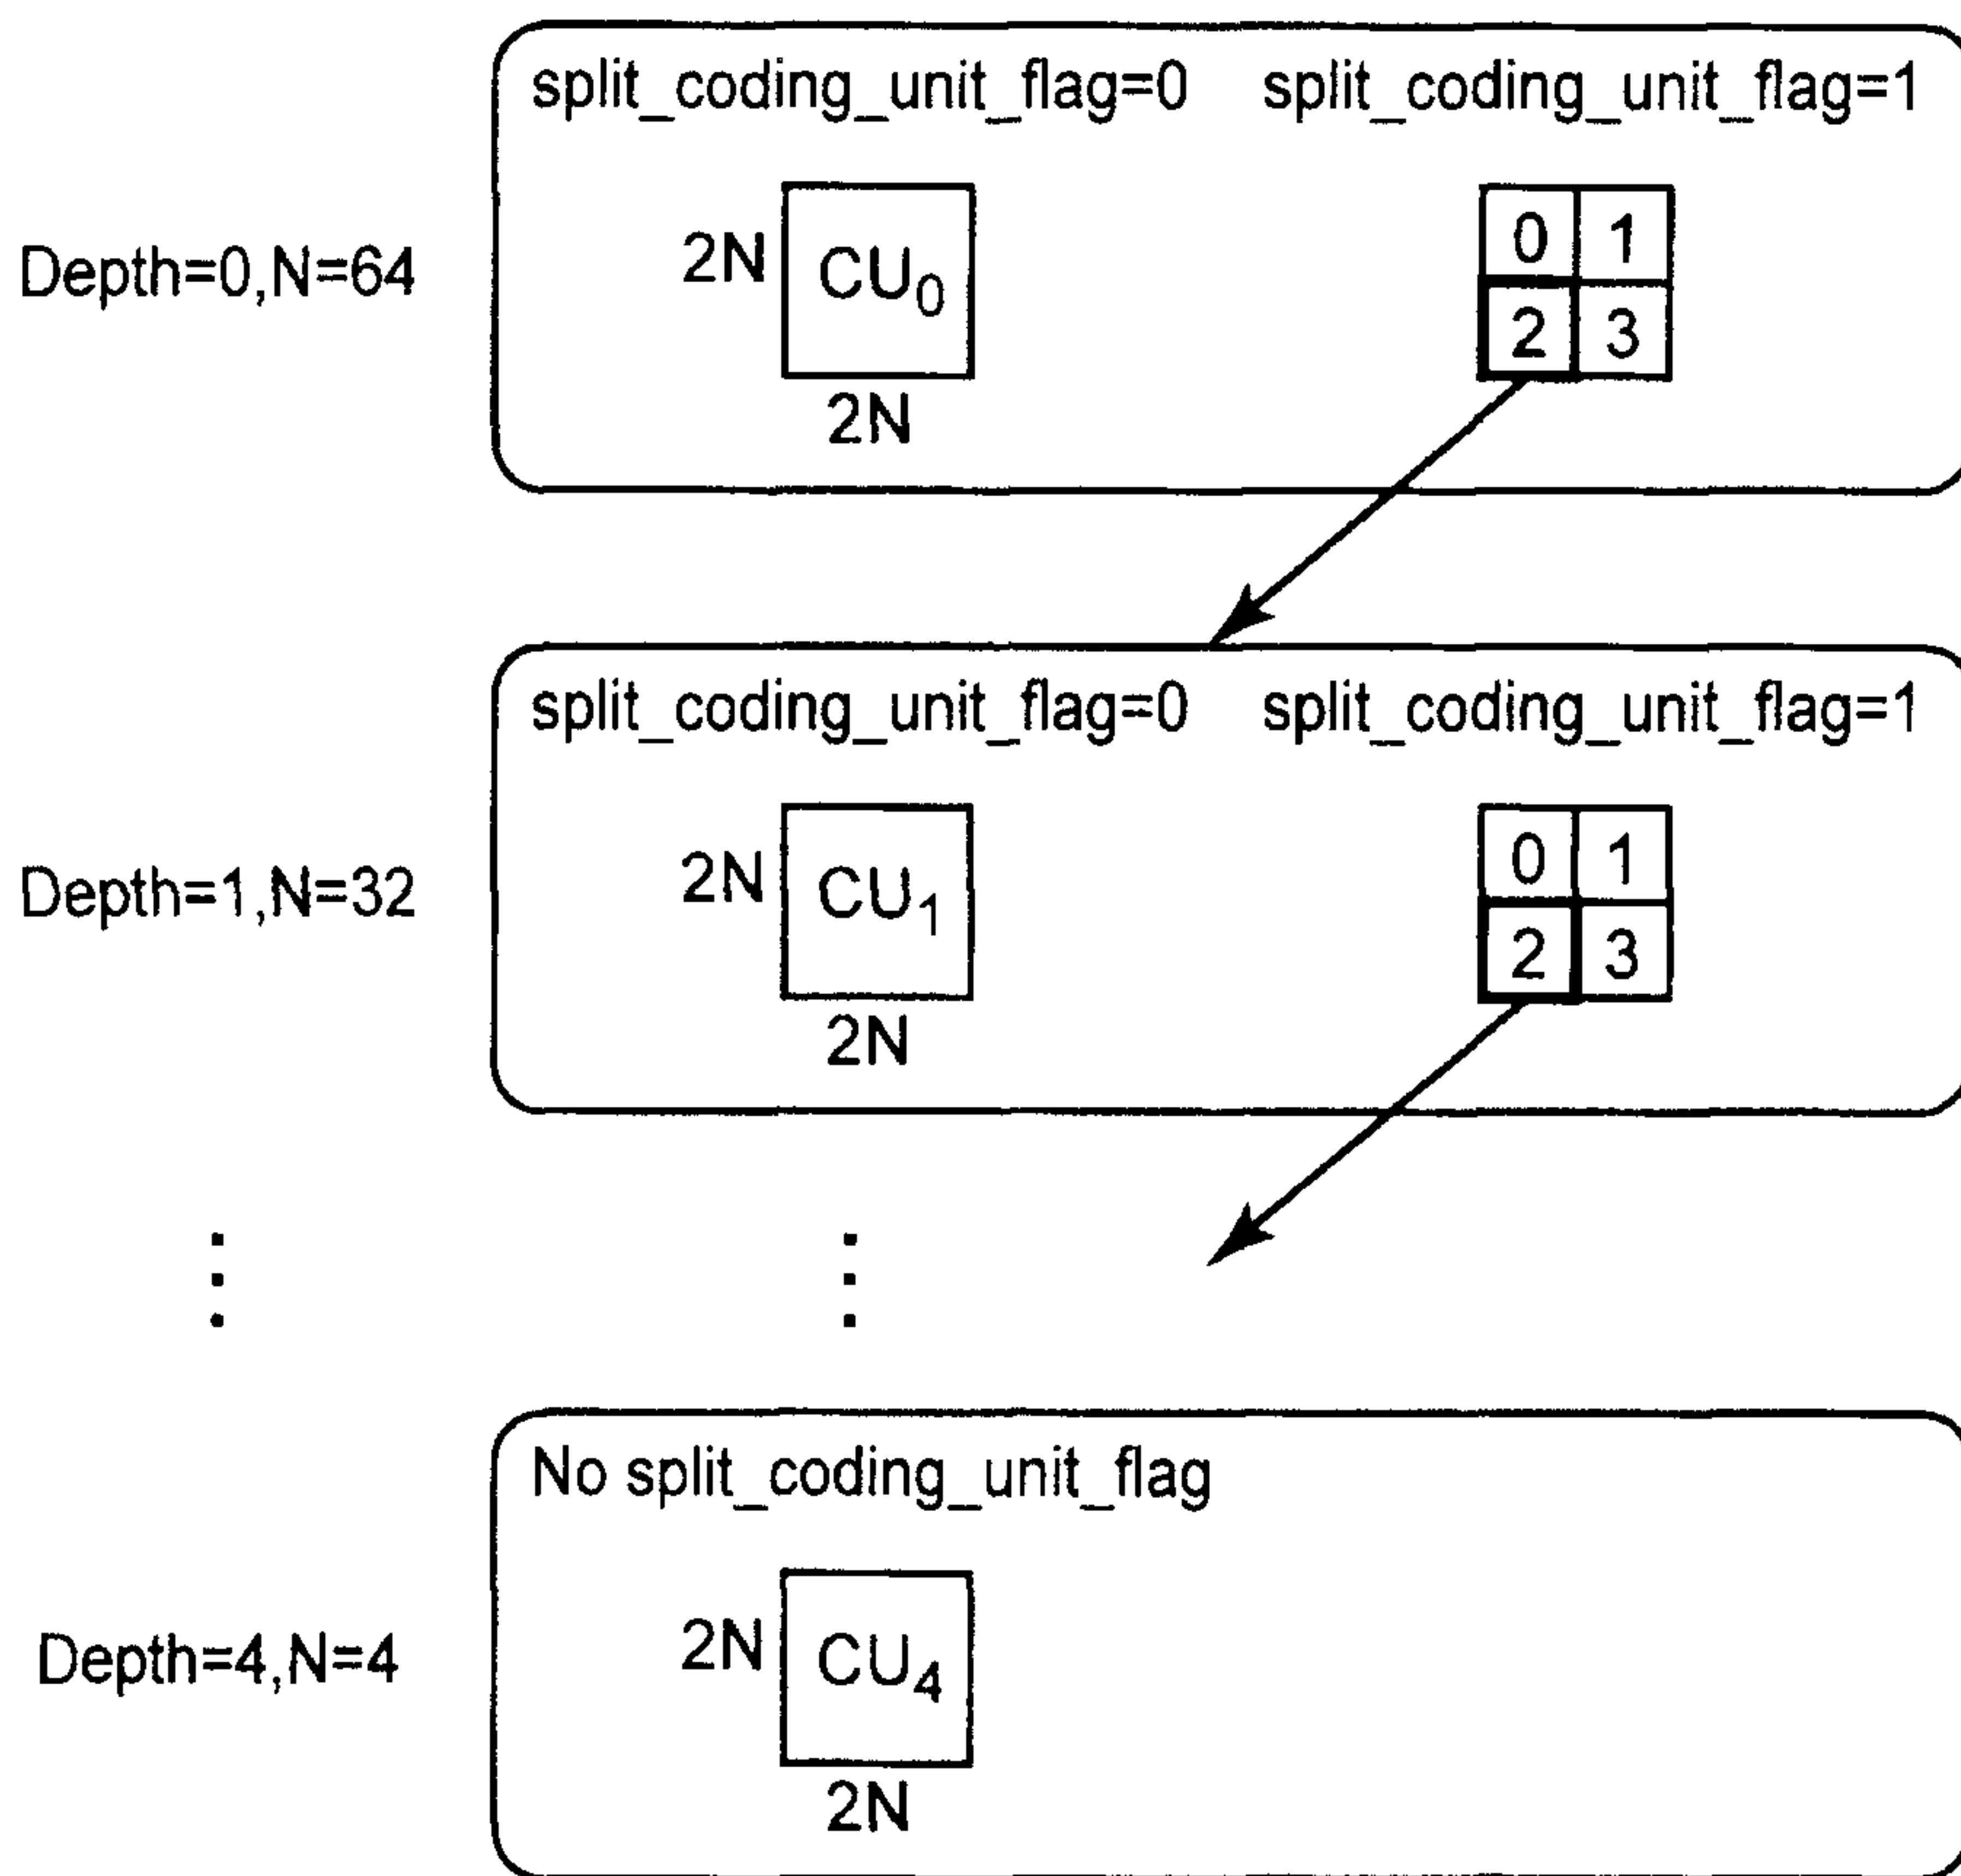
split_coding_unit_flag=0 split_coding_unit_flag=1

Depth=0,N=64

2N $CU_0$

2N

0 1
2 3

split_coding_unit_flag=0 split_coding_unit_flag=1

Depth=1,N=32

2N $CU_1$

2N

0 1
2 3

⋮ ⋮

No split_coding_unit_flag

Depth=4,N=4

2N $CU_4$

2N